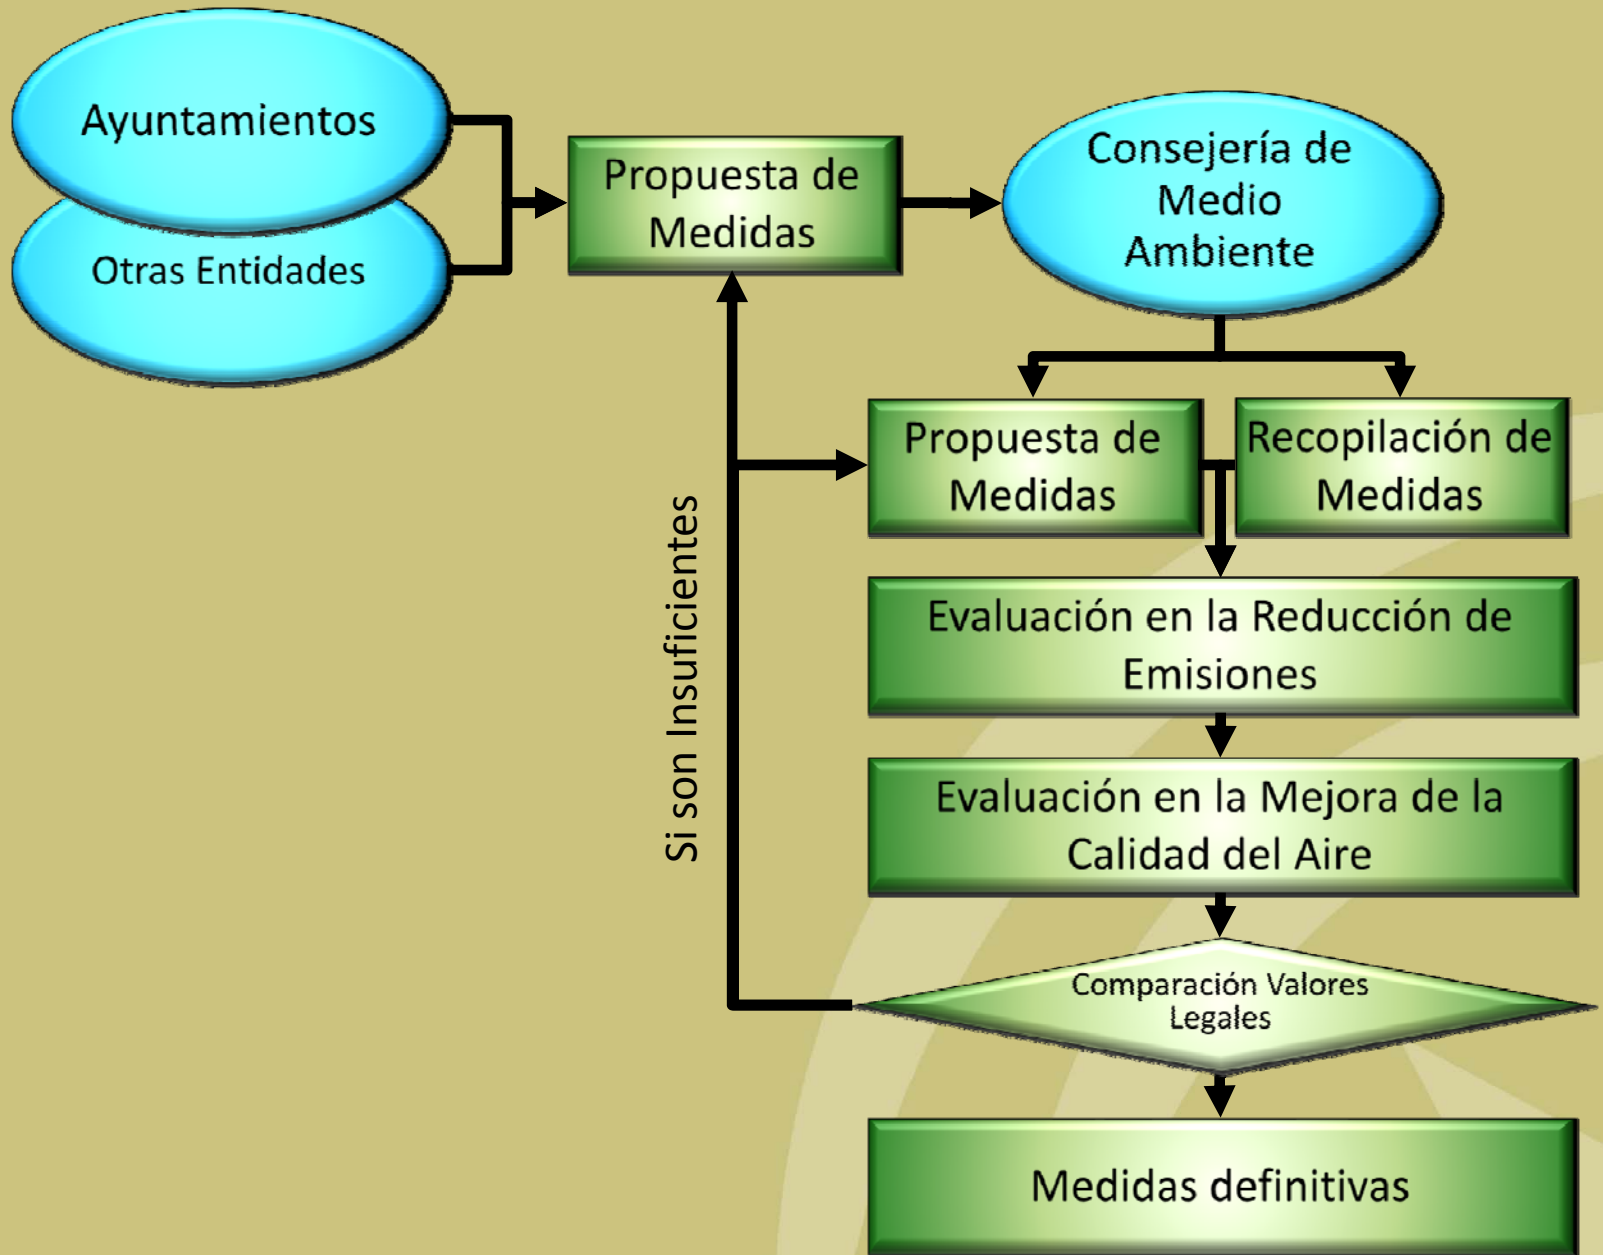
Ayuntamientos

Otras Entidades

Propuesta de Medidas

Consejería de Medio Ambiente

Propuesta de Medidas

Recopilación de Medidas

Evaluación en la Reducción de Emisiones

Evaluación en la Mejora de la Calidad del Aire

Si son Insuficientes

Comparación Valores Legales

Medidas definitivas